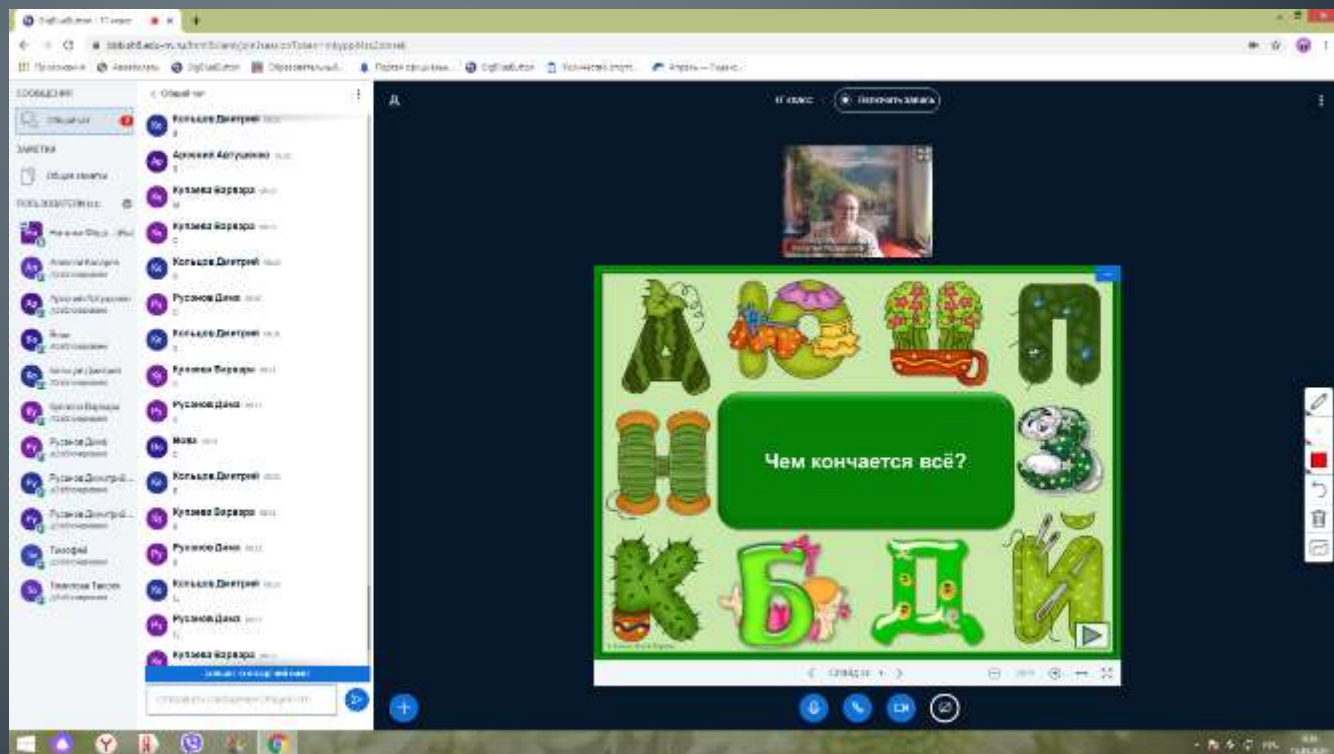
СООБЩЕНИЯ

Общий чат

ЗАМЕТКИ

Общие заметки

ПОЛЬЗОВАТЕЛИ

Общий чат

Кольцов Дмитрий

Арсений Автушенко

Купаева Варвара

Купаева Варвара

Кольцов Дмитрий

Русанов Дима

Кольцов Дмитрий

Купаева Варвара

Русанов Дима

Мова

Кольцов Дмитрий

Купаева Варвара

Русанов Дима

Кольцов Дмитрий

Русанов Дима

Купаева Варвара

Тимофей

Тимохова Таисия

11 класс

Чем кончается всё?

Слайд 14